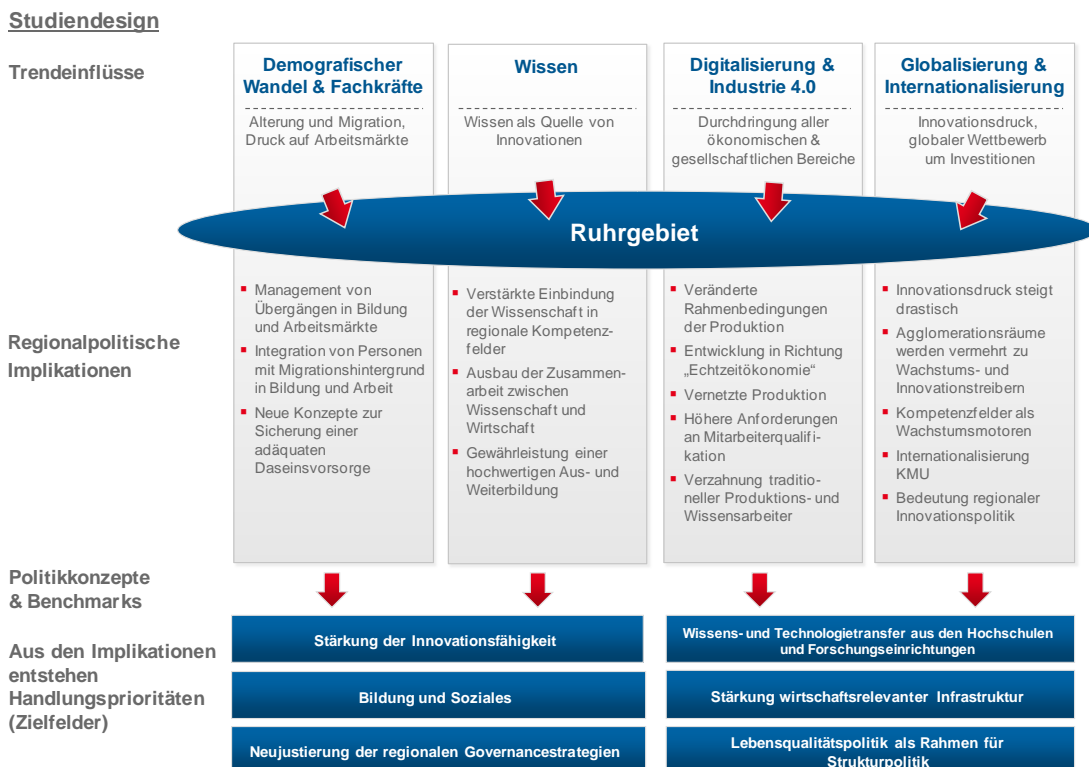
Studiendesign

Trendeinflüsse

Demografischer Wandel & Fachkräfte

Alterung und Migration, Druck auf Arbeitsmärkte

Wissen

Wissen als Quelle von Innovationen

Digitalisierung & Industrie 4.0

Durchdringung aller ökonomischen & gesellschaftlichen Bereiche

Globalisierung & Internationalisierung

Innovationsdruck, globaler Wettbewerb um Investitionen

Ruhrgebiet

Regionalpolitische Implikationen

- Management von Übergängen in Bildung und Arbeitsmärkte
- Integration von Personen mit Migrationshintergrund in Bildung und Arbeit
- Neue Konzepte zur Sicherung einer adäquaten Daseinsvorsorge

- Verstärkte Einbindung der Wissenschaft in regionale Kompetenzfelder
- Ausbau der Zusammenarbeit zwischen Wissenschaft und Wirtschaft
- Gewährleistung einer hochwertigen Aus- und Weiterbildung

- Veränderte Rahmenbedingungen der Produktion
- Entwicklung in Richtung „Echtzeitökonomie"
- Vernetzte Produktion
- Höhere Anforderungen an Mitarbeiterqualifikation
- Verzahnung traditioneller Produktions- und Wissensarbeiter

- Innovationsdruck steigt drastisch
- Agglomerationsräume werden vermehrt zu Wachstums- und Innovationstreibern
- Kompetenzfelder als Wachstumsmotoren
- Internationalisierung KMU
- Bedeutung regionaler Innovationspolitik

Politikkonzepte & Benchmarks

Aus den Implikationen entstehen Handlungsprioritäten (Zielfelder)

Stärkung der Innovationsfähigkeit

Wissens- und Technologietransfer aus den Hochschulen und Forschungseinrichtungen

Bildung und Soziales

Stärkung wirtschaftsrelevanter Infrastruktur

Neujustierung der regionalen Governancestrategien

Lebensqualitätspolitik als Rahmen für Strukturpolitik